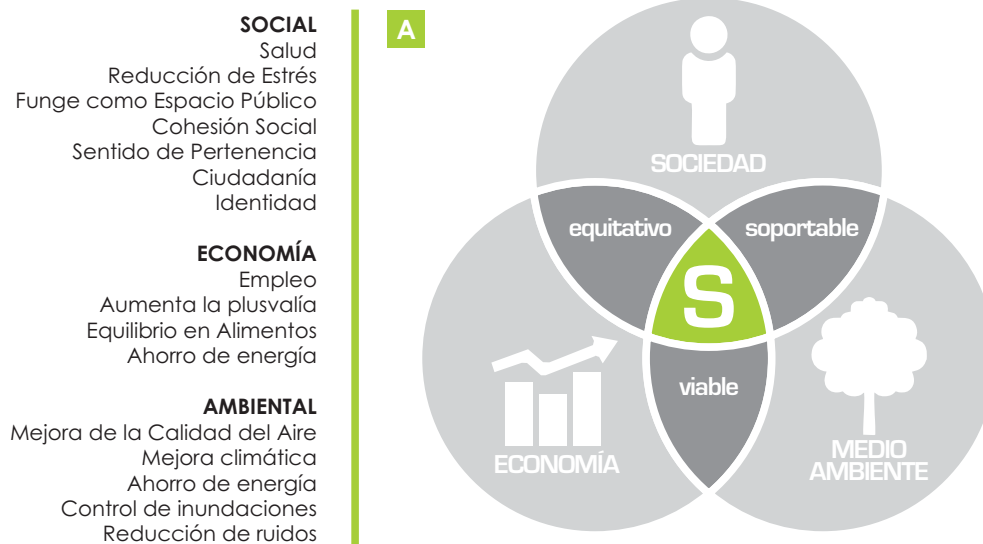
SOCIAL
Salud
Reducción de Estrés
Funge como Espacio Público
Cohesión Social
Sentido de Pertenencia
Ciudadanía
Identidad

ECONOMÍA
Empleo
Aumenta la plusvalía
Equilibrio en Alimentos
Ahorro de energía

AMBIENTAL
Mejora de la Calidad del Aire
Mejora climática
Ahorro de energía
Control de inundaciones
Reducción de ruidos

A

SOCIEDAD
equitativo
soportable
S
viable
ECONOMÍA
MEDIO AMBIENTE